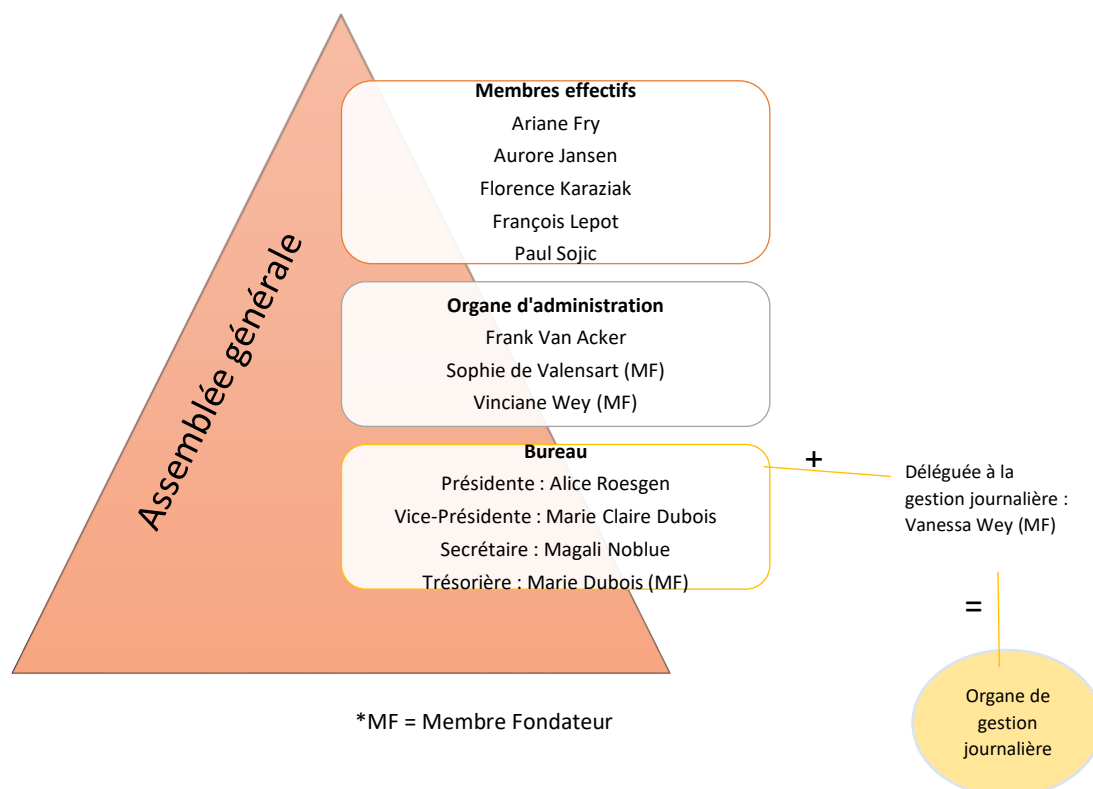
Assemblée générale

Membres effectifs
Ariane Fry
Aurore Jansen
Florence Karaziak
François Lepot
Paul Sojic

Organe d'administration
Frank Van Acker
Sophie de Valensart (MF)
Vinciane Wey (MF)

Bureau
Présidente : Alice Roesgen
Vice-Présidente : Marie Claire Dubois
Secrétaire : Magali Noblue
Trésorière : Marie Dubois (MF)

+

Déléguée à la gestion journalière : Vanessa Wey (MF)

=

Organe de gestion journalière

*MF = Membre Fondateur